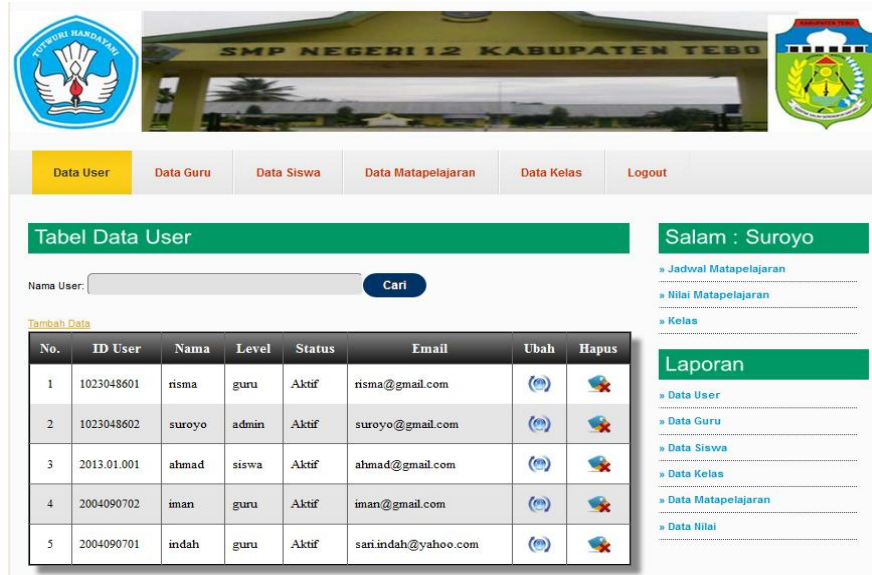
TUT WURI HANDAYANI

SMP NEGERI 12 KABUPATEN TEBO

KABUPATEN TEBO

Data User | Data Guru | Data Siswa | Data Matapelajaran | Data Kelas | Logout

Tabel Data User

Nama User: Cari

Tambah Data

| No. | ID User | Nama | Level | Status | Email | Ubah | Hapus |
|---|---|---|---|---|---|---|---|
| 1 | 1023048601 | risma | guru | Aktif | risma@gmail.com | | |
| 2 | 1023048602 | suroyo | admin | Aktif | suroyo@gmail.com | | |
| 3 | 2013.01.001 | ahmad | siswa | Aktif | ahmad@gmail.com | | |
| 4 | 2004090702 | iman | guru | Aktif | iman@gmail.com | | |
| 5 | 2004090701 | indah | guru | Aktif | sari.indah@yahoo.com | | |

Salam : Suroyo

» Jadwal Matapelajaran
» Nilai Matapelajaran
» Kelas

Laporan

» Data User
» Data Guru
» Data Siswa
» Data Kelas
» Data Matapelajaran
» Data Nilai